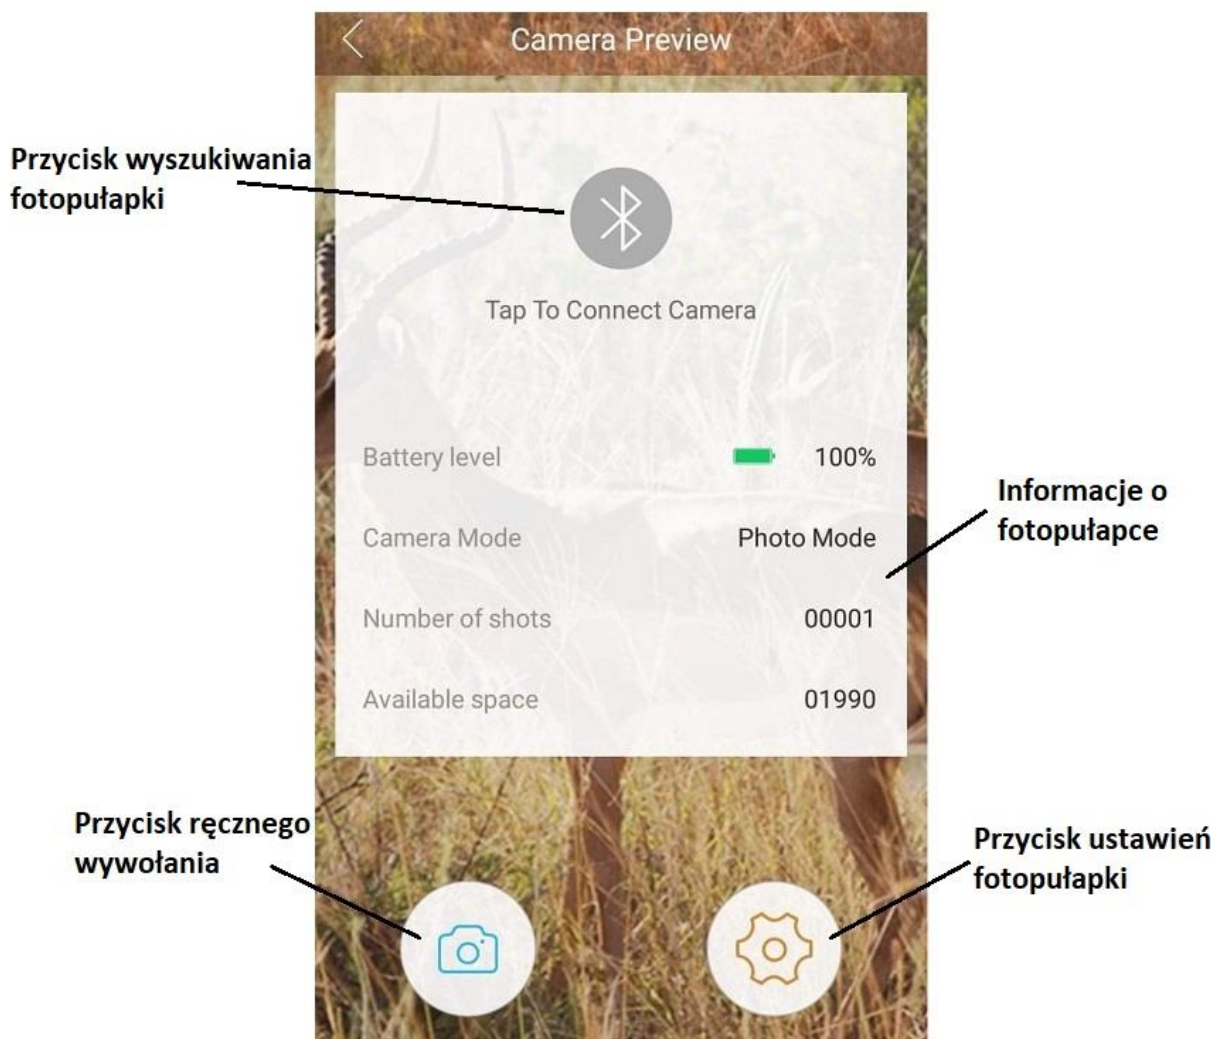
Camera Preview

Przycisk wyszukiwania fotopułapki

Tap To Connect Camera

| | |
|---|---|
| Battery level | 100% |
| Camera Mode | Photo Mode |
| Number of shots | 00001 |
| Available space | 01990 |

Informacje o fotopułapce

Przycisk ręcznego wywołania

Przycisk ustawień fotopułapki